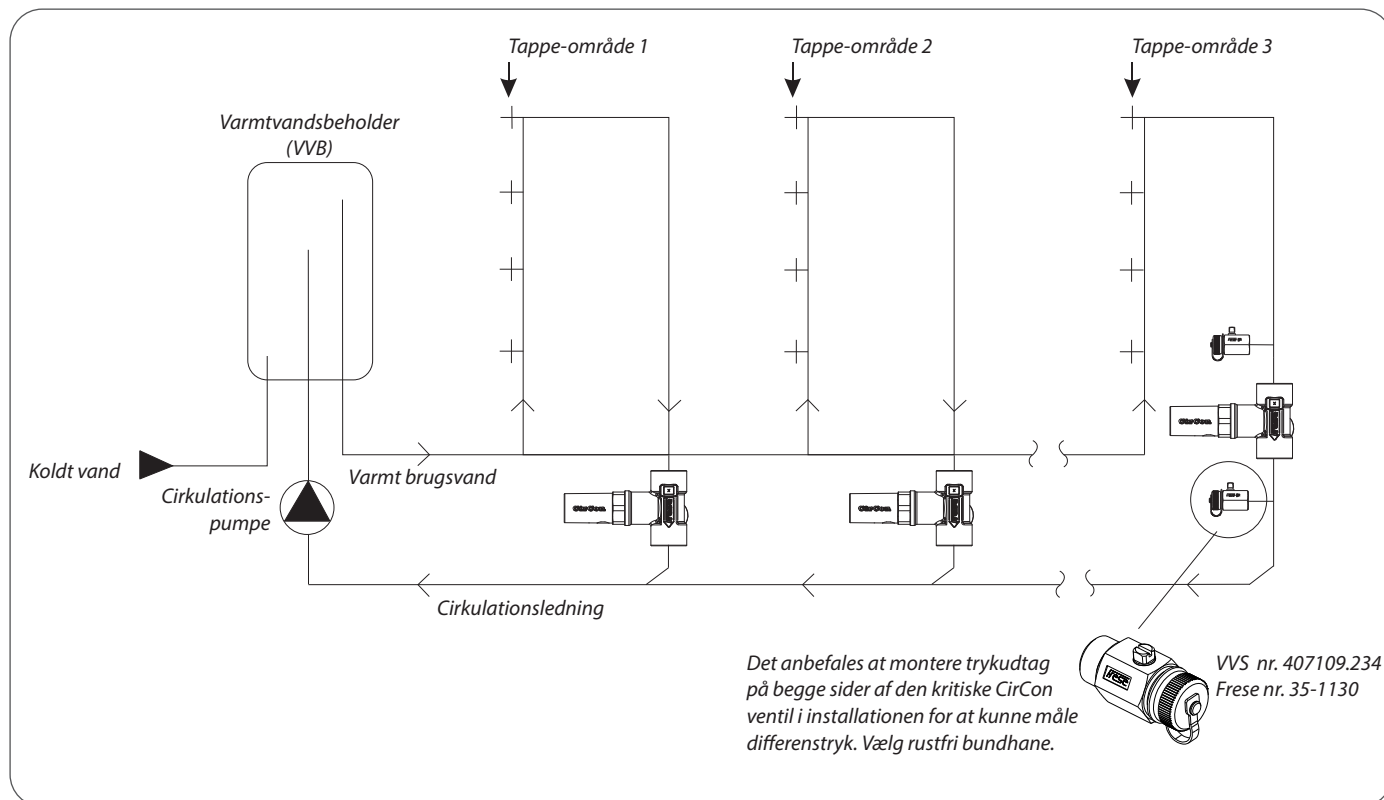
Tappe-område 1

Tappe-område 2

Tappe-område 3

Varmtvandsbeholder (VVB)

Koldt vand

Cirkulations-pumpe

Varmt brugsvand

CirCon

CirCon

CirCon

FRESE

FRESE

Cirkulationsledning

FRESE

Det anbefales at montere trykudtag på begge sider af den kritiske CirCon ventil i installationen for at kunne måle differenstryk. Vælg rustfri bundhane.

VVS nr. 407109.234
Frese nr. 35-1130